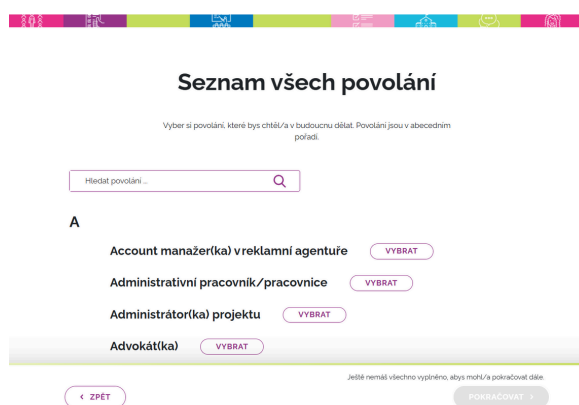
Seznam všech povolání

Vyber si povolání, které bys chtěl/a v budoucnu dělat. Povolání jsou v abecedním pořadí.

Hledat povolání ...

A

Account manažer(ka) v reklamní agentuře VYBRAT

Administrativní pracovník/pracovnice VYBRAT

Administrátor(ka) projektu VYBRAT

Advokát(ka) VYBRAT

Ještě nemáš všechno vyplněno, abys mohl/a pokračovat dále

‹ ZPĚT

POKRAČOVAT ›